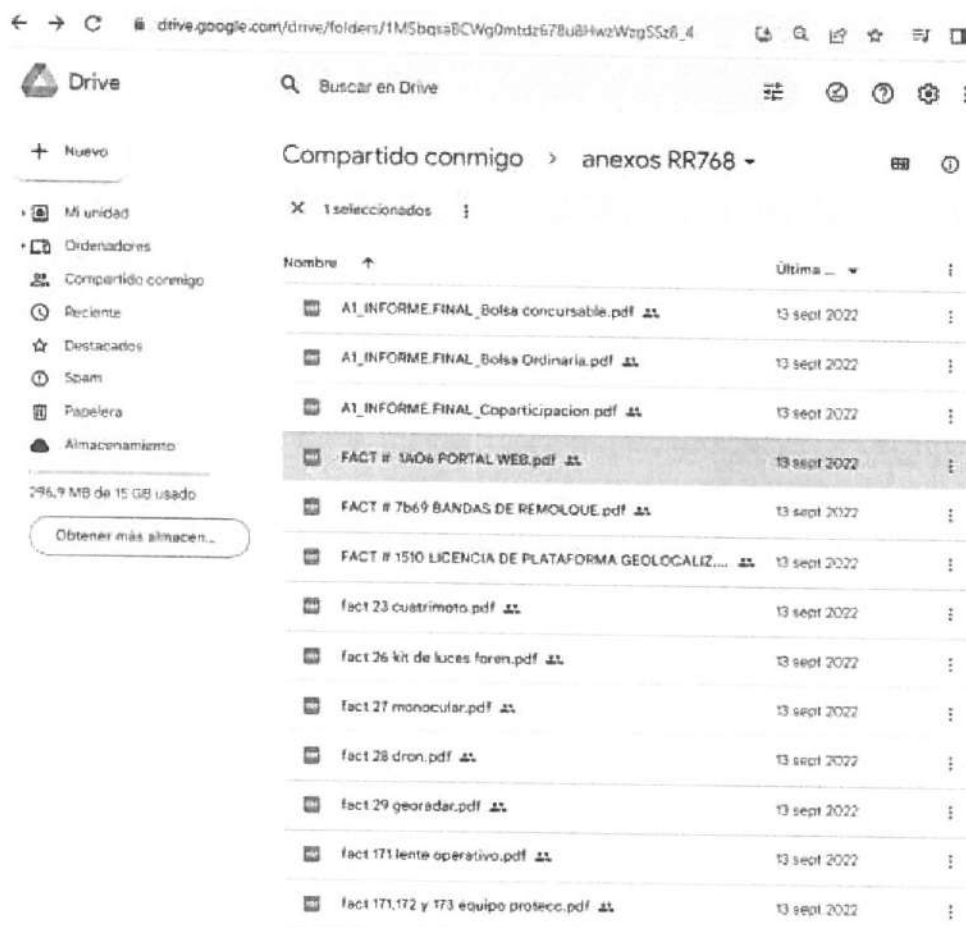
drive.google.com/drive/folders/1MSbqsaBCWg0mtdz678u8HwzWzgSSz6_4

Drive

Buscar en Drive

+ Nuevo

Mi unidad
Ordenadores
Compartido conmigo
Reciente
Destacados
Spam
Papelera
Almacenamiento

296,9 MB de 15 GB usado

Obtener más almacen...

Compartido conmigo > anexos RR768 ▾

× 1 seleccionados

| Nombre ↑ | Última ... |
|---|---|
| A1_INFORME.FINAL_Bolsa concursable.pdf | 13 sept 2022 |
| A1_INFORME.FINAL_Bolsa Ordinaria.pdf | 13 sept 2022 |
| A1_INFORME.FINAL_Coparticipacion.pdf | 13 sept 2022 |
| FACT # 1A06 PORTAL WEB.pdf | 13 sept 2022 |
| FACT # 7b69 BANDAS DE REMOLQUE.pdf | 13 sept 2022 |
| FACT # 1510 LICENCIA DE PLATAFORMA GEOLOCALIZ.... | 13 sept 2022 |
| fact 23 cuatrimoto.pdf | 13 sept 2022 |
| fact 26 kit de luces foren.pdf | 13 sept 2022 |
| fact 27 monocular.pdf | 13 sept 2022 |
| fact 28 dron.pdf | 13 sept 2022 |
| fact 29 georadar.pdf | 13 sept 2022 |
| fact 171 lente operativo.pdf | 13 sept 2022 |
| fact 171,172 y 173 equipo protecc.pdf | 13 sept 2022 |